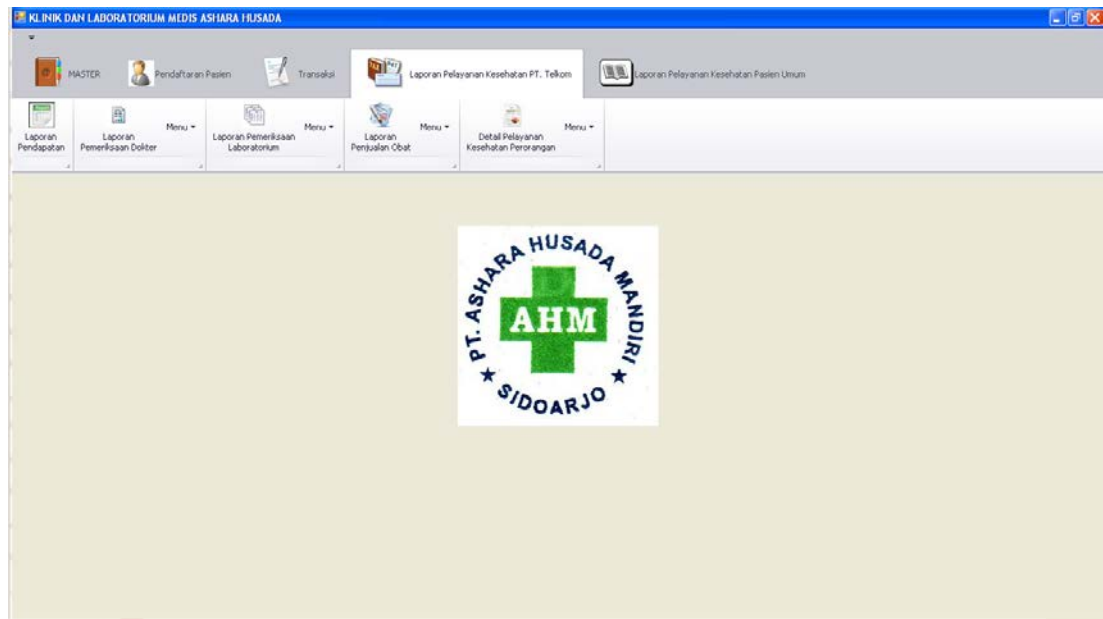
KLINIK DAN LABORATORIUM MEDIS ASHARA HUSADA

MASTER
Pendaftaran Pasien
Transaksi
Laporan Pelayanan Kesehatan PT. Telkom
Laporan Pelayanan Kesehatan Pasien Umum

Laporan Pendapatan
Laporan Pemeriksaan Dokter
Menu
Laporan Pemeriksaan Laboratorium
Menu
Laporan Penjualan Obat
Menu
Detail Pelayanan Kesehatan Perorangan
Menu

PT. ASHARA HUSADA MANDIRI
AHM
SIDOARJO